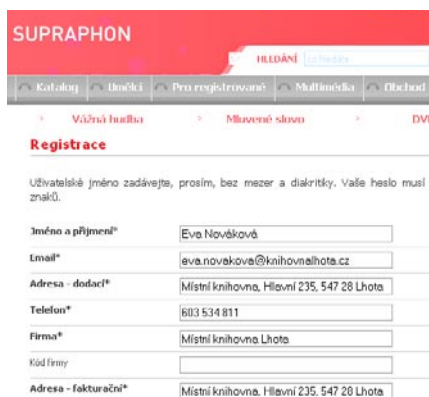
SUPRAPHON

HLEDÁNÍ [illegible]

Katalog | Umělci | Pro registrované | Multimédia | Obchod

Vážná hudba | Mluvené slovo | DV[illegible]

Registrace

Uživatelské jméno zadávejte, prosím, bez mezer a diakritiky. Vaše heslo musí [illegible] znaků.

| | |
|---|---|
| Jméno a příjmení* | Eva Nováková |
| Email* | eva.novakova@knihovnalhota.cz |
| Adresa - dodací* | Místní knihovna, Hlavní 235, 547 28 Lhota |
| Telefon* | 603 534 811 |
| Firma* | Místní knihovna Lhota |
| Kód firmy | |
| Adresa - fakturační* | Místní knihovna, Hlavní 235, 547 28 Lhota |